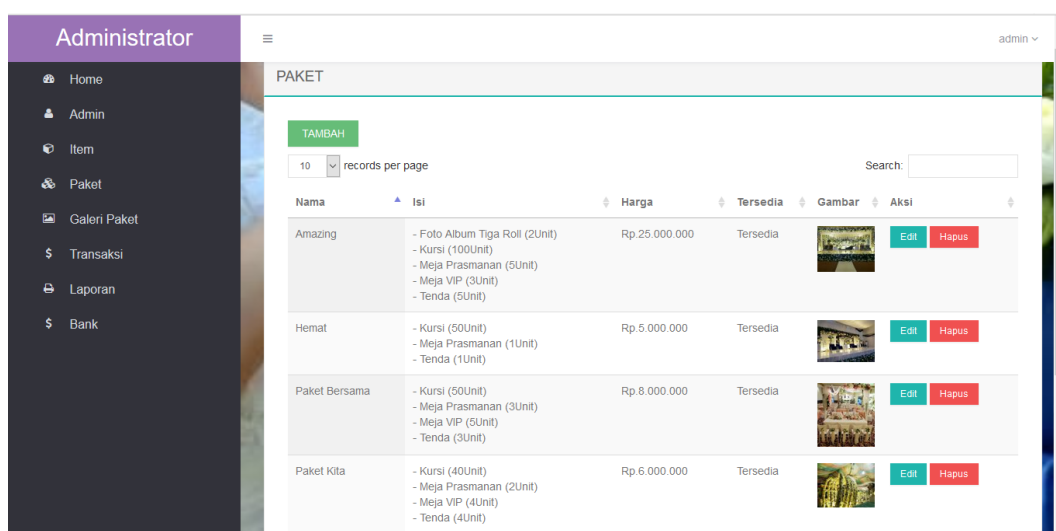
Administrator

≡

admin

Home
Admin
Item
Paket
Galeri Paket
Transaksi
Laporan
Bank

PAKET

TAMBAH

10 records per page

Search:

| Nama | Isi | Harga | Tersedia | Gambar | Aksi |
|---|---|---|---|---|---|
| Amazing | - Foto Album Tiga Roll (2Unit)<br>- Kursi (100Unit)<br>- Meja Prasmanan (5Unit)<br>- Meja VIP (3Unit)<br>- Tenda (5Unit) | Rp.25.000.000 | Tersedia | | Edit Hapus |
| Hemat | - Kursi (50Unit)<br>- Meja Prasmanan (1Unit)<br>- Tenda (1Unit) | Rp.5.000.000 | Tersedia | | Edit Hapus |
| Paket Bersama | - Kursi (50Unit)<br>- Meja Prasmanan (3Unit)<br>- Meja VIP (5Unit)<br>- Tenda (3Unit) | Rp.8.000.000 | Tersedia | | Edit Hapus |
| Paket Kita | - Kursi (40Unit)<br>- Meja Prasmanan (2Unit)<br>- Meja VIP (4Unit)<br>- Tenda (4Unit) | Rp.6.000.000 | Tersedia | | Edit Hapus |